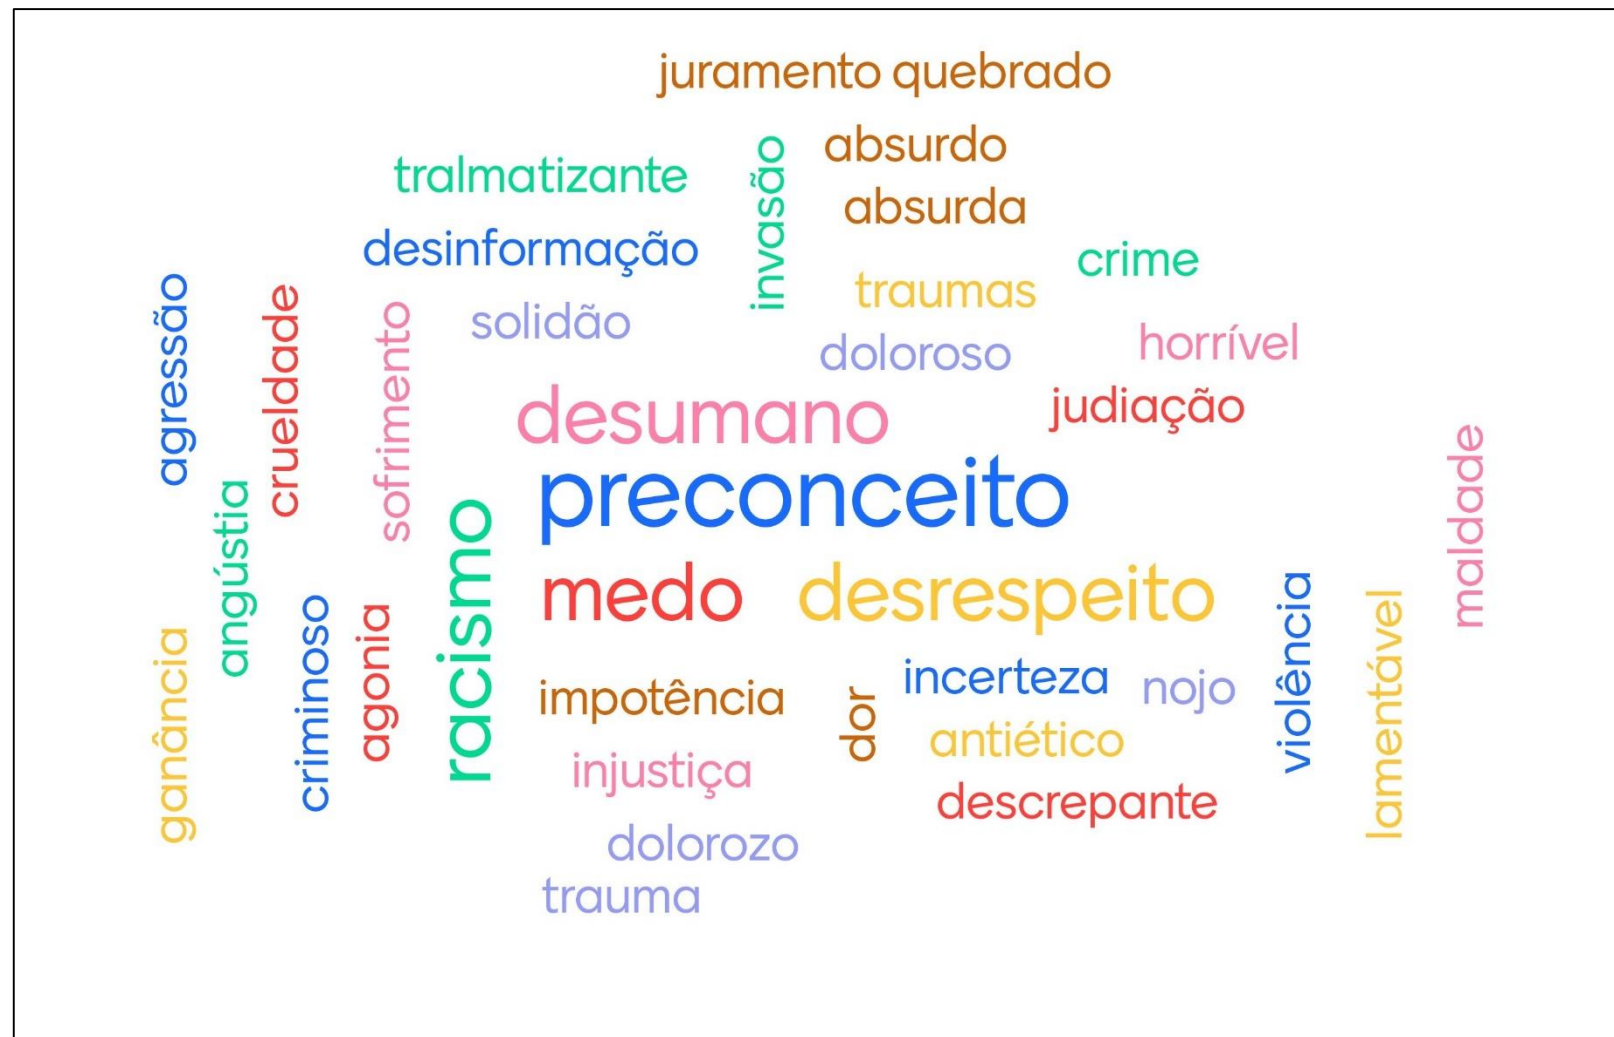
juramento quebrado
tralmatizante
invasão
absurdo
absurda
desinformação
crime
traumas
agressão
crueldade
sofrimento
solidão
doloroso
horrível
judiação
desumano
preconceito
maldade
angústia
racismo
medo
desrespeito
ganância
criminoso
agonia
impotência
dor
incerteza
nojo
violência
lamentável
antiético
injustiça
descrepante
dolorozo
trauma